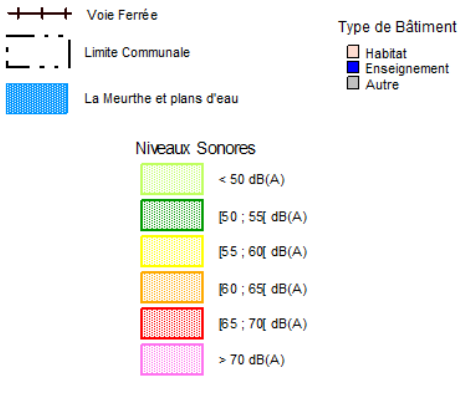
Voie Ferrée

Limite Communale

La Meurthe et plans d'eau

Type de Bâtiment
Habitat
Enseignement
Autre

Niveaux Sonores
< 50 dB(A)
[50 ; 55[ dB(A)
[55 ; 60[ dB(A)
[60 ; 65[ dB(A)
[65 ; 70[ dB(A)
> 70 dB(A)